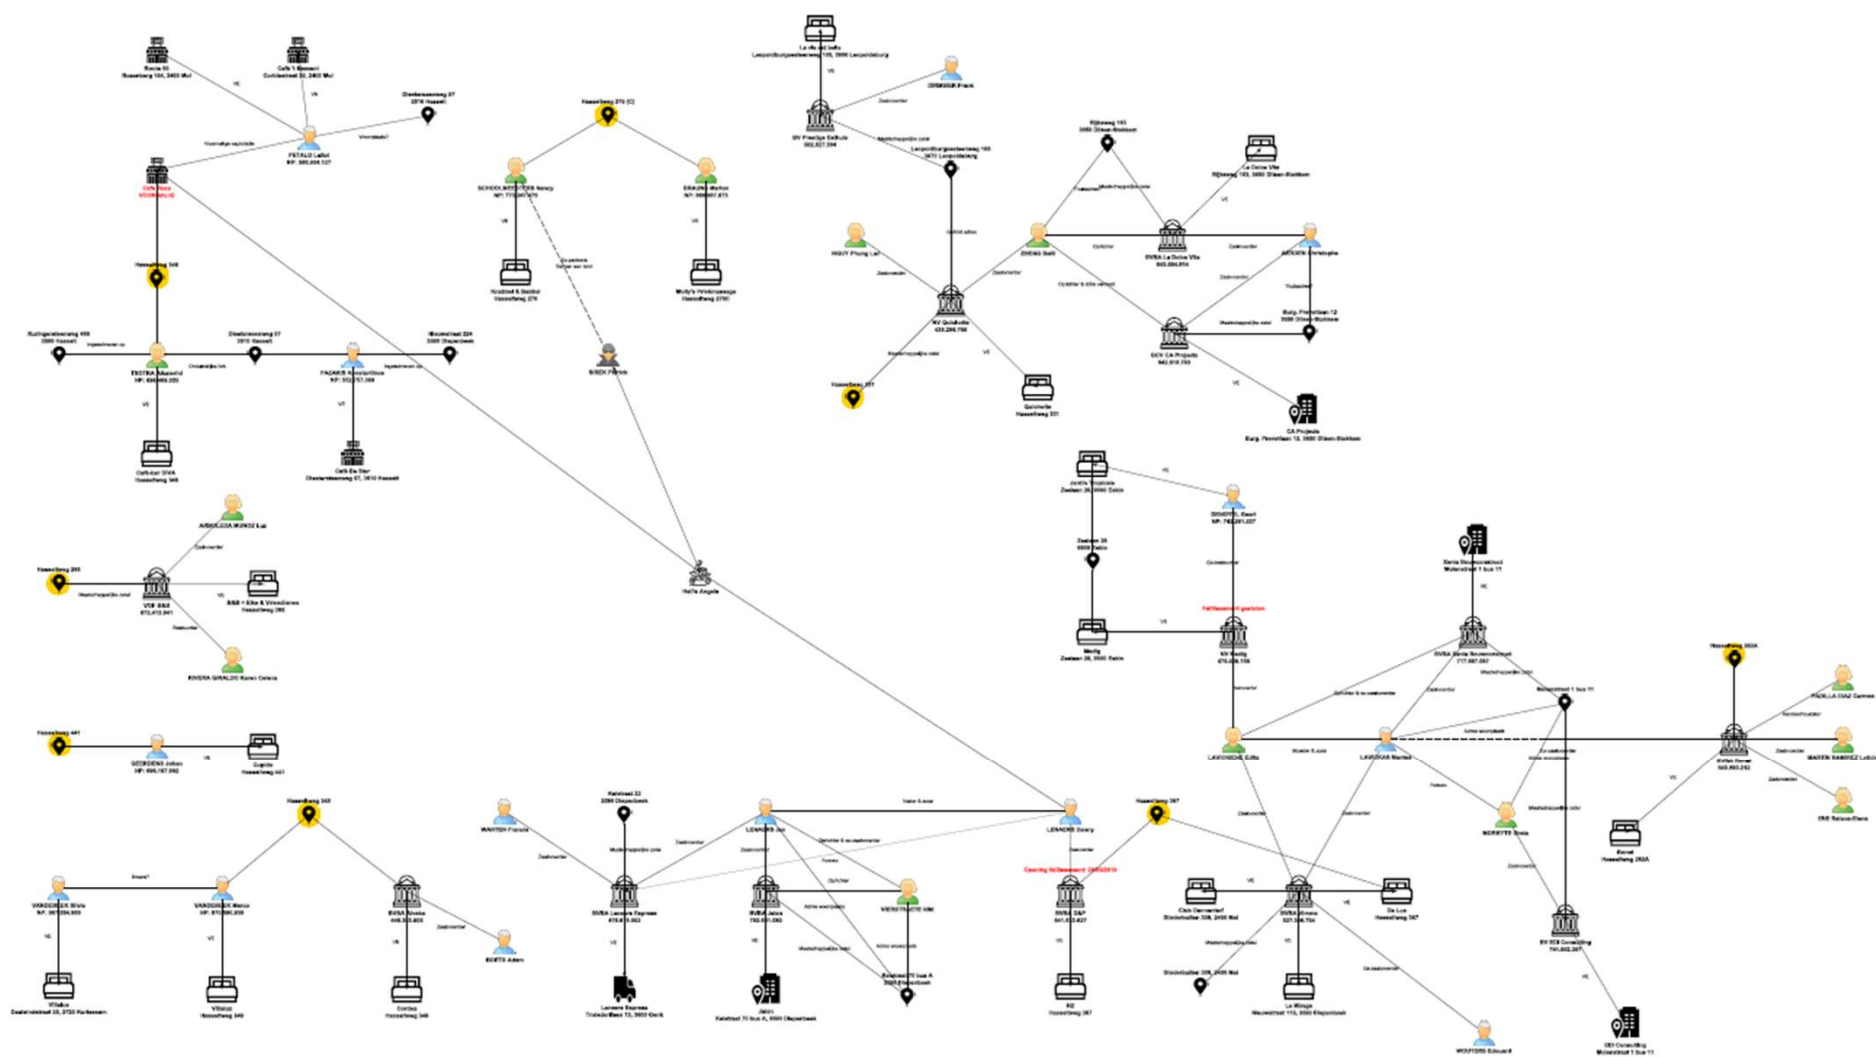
Hasselteweg 210 (C)
SCHOOLMEESTERS Nancy
ERAUNS Marko
Kraddel & Dubbel Hasselteweg 270
Molly's Hasselteweg 270C
BEEK Patrick
Hasselteweg 348
FESTALO Lalbi
Café Roos VOORMALIG
Hasselteweg 349
Café-bar DIVA Hasselteweg 348
Café De Ster
Hasselteweg 285
VOF B&B
ARBOLEDA MUNOZ Luz
RIVERA GIRALDO Karen Celena
Hasselteweg 441
GEERDENS Johan
Cupido Hasselteweg 441
Hasselteweg 345
VANDEBEEK Silvia
VANDEBEEK Marco
BVBA Nivea
Villabu
Vitabus Hasselteweg 349
Cocobo Hasselteweg 345
BOETS Adam
Hasselt Angela
La vie est belle
SV Prestige Bellude
DEMEESTER Frank
NV Quadrelle
Hasselteweg 331
Quintelle Hasselteweg 331
SHENG Sell
BVBA La Dolce Vita
La Dolce Vita
AERSSEN Christophe
GCV CA Projects
CA Projects
Hasselteweg 393
Hasselteweg 287
Opening faillissement: 29/05/2019
Faillissement gesloten
NV Medig
Medig
LAVIGNE Edia
LAVIGNE Martial
BVBA Nivea Bouwconstruct
Hasselteweg 393A
BVBA Adn
BVBA Lenaerts Express
LENAERTS Jan
LENAERTS Danny
WANTEN Francis
VIERSTRAETE Hilde
BVBA D&P
BVBA Ximena
Club Dormansland
De Lux Hasselteweg 287
La Mirage
BV ECB Consulting
WOUTERS Edouard
EBI Consulting
Lenaerts Express